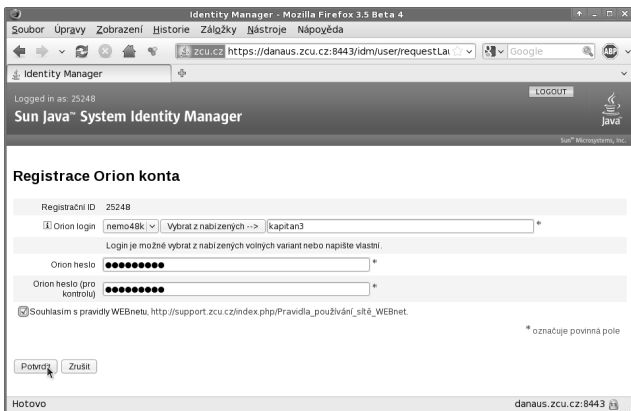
Identity Manager - Mozilla Firefox 3.5 Beta 4

Soubor Úpravy Zobrazení Historie Záložky Nástroje Nápověda

zcu.cz https://danaus.zcu.cz:8443/idm/user/requestLa

Google

Identity Manager

Logged in as: 25248

LOGOUT

Sun Java™ System Identity Manager

Java

Sun™ Microsystems, Inc.

Registrace Orion konta

Registrační ID 25248

Orion login nemo48k Vybrat z nabízených --> kapitan3 *

Login je možné vybrat z nabízených volných variant nebo napište vlastní.

Orion heslo ●●●●●●●●● *

Orion heslo (pro kontrolu) ●●●●●●●●● *

Souhlasím s pravidly WEBnetu, http://support.zcu.cz/index.php/Pravidla_používání_sítě_WEBnet.

* označuje povinná pole

Potvrdit Zrušit

Hotovo

danaus.zcu.cz:8443